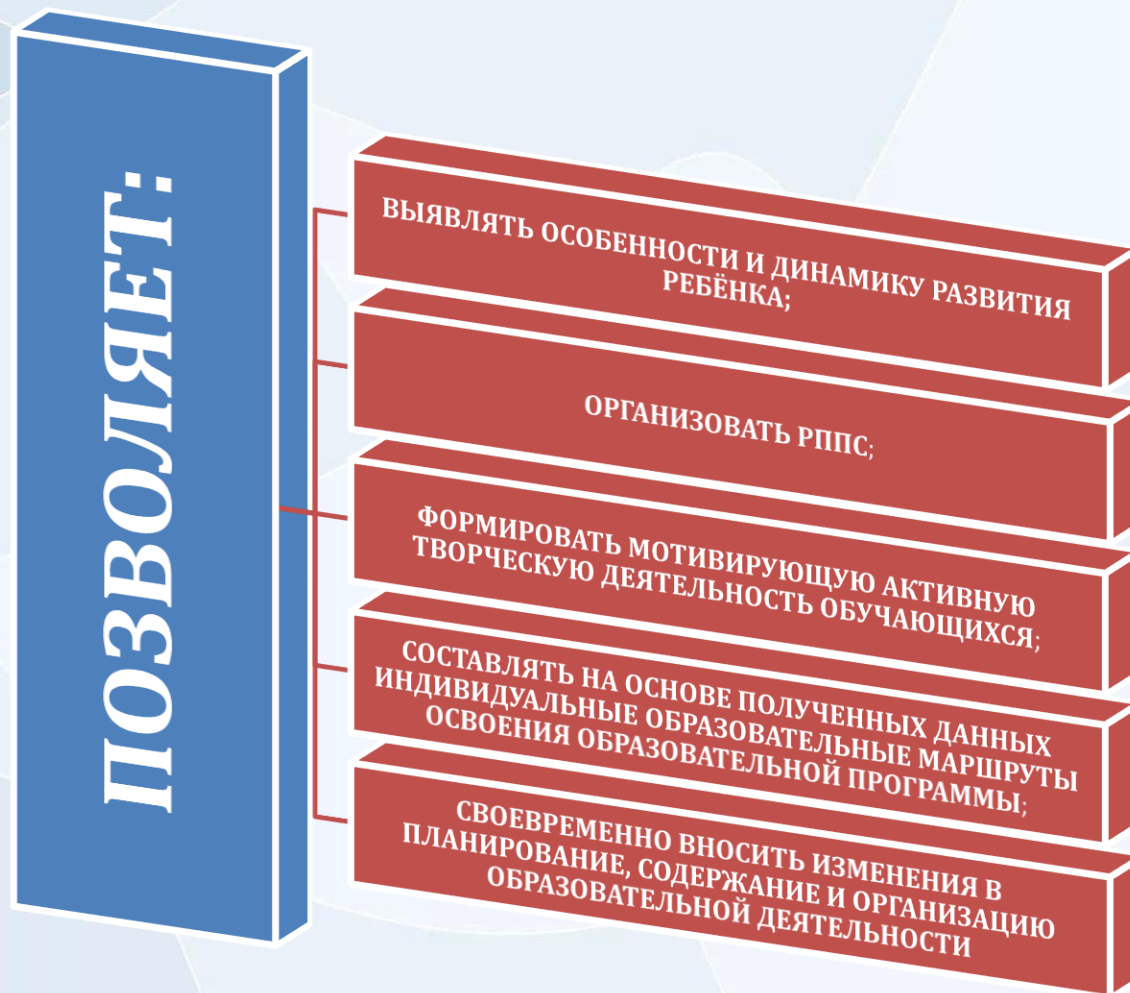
ПОЗВОЛЯЕТ:

ВЫЯВЛЯТЬ ОСОБЕННОСТИ И ДИНАМИКУ РАЗВИТИЯ РЕБЁНКА;

ОРГАНИЗОВАТЬ РППС;

ФОРМИРОВАТЬ МОТИВИРУЮЩУЮ АКТИВНУЮ ТВОРЧЕСКУЮ ДЕЯТЕЛЬНОСТЬ ОБУЧАЮЩИХСЯ;

СОСТАВЛЯТЬ НА ОСНОВЕ ПОЛУЧЕННЫХ ДАННЫХ ИНДИВИДУАЛЬНЫЕ ОБРАЗОВАТЕЛЬНЫЕ МАРШРУТЫ ОСВОЕНИЯ ОБРАЗОВАТЕЛЬНОЙ ПРОГРАММЫ;

СВОЕВРЕМЕННО ВНОСИТЬ ИЗМЕНЕНИЯ В ПЛАНИРОВАНИЕ, СОДЕРЖАНИЕ И ОРГАНИЗАЦИЮ ОБРАЗОВАТЕЛЬНОЙ ДЕЯТЕЛЬНОСТИ